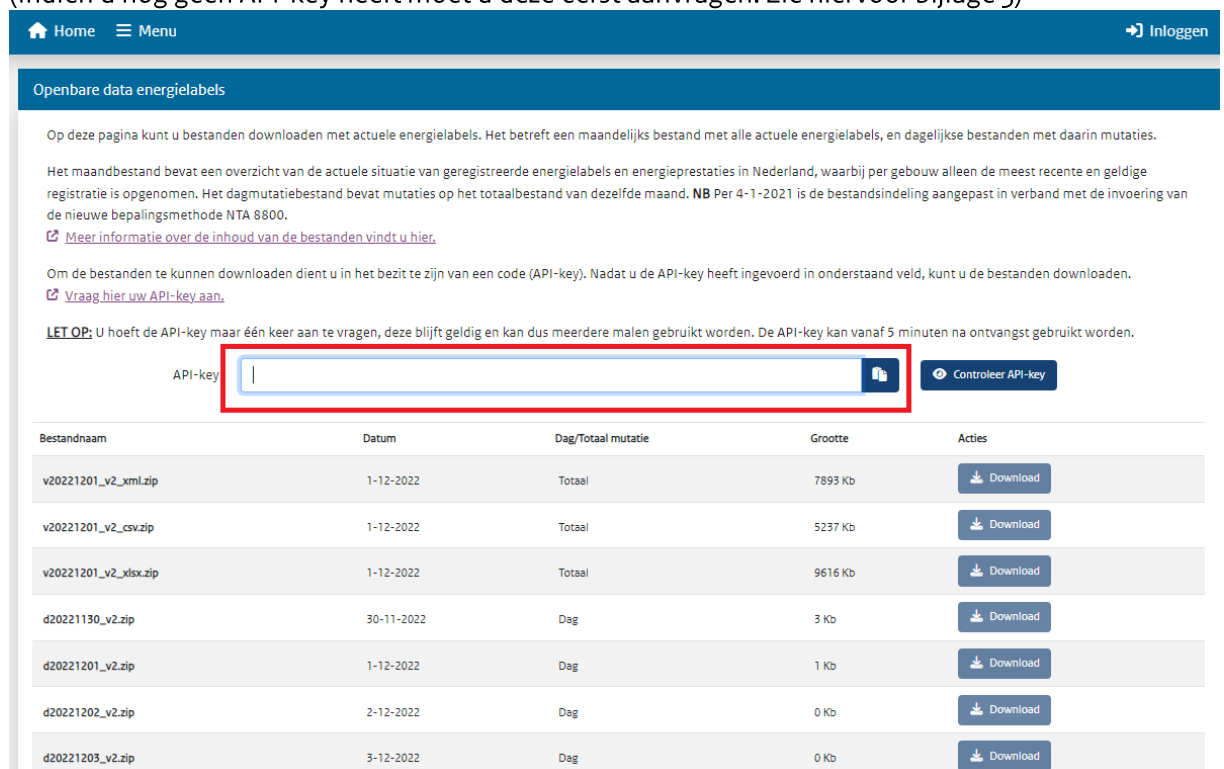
(indien u nog geen API-key heeft moet u deze eerst aanvragen. Zie hiervoor bijlage 3)

Home Menu Inloggen

Openbare data energielabels

Op deze pagina kunt u bestanden downloaden met actuele energielabels. Het betreft een maandelijks bestand met alle actuele energielabels, en dagelijkse bestanden met daarin mutaties.

Het maandbestand bevat een overzicht van de actuele situatie van geregistreerde energielabels en energieprestaties in Nederland, waarbij per gebouw alleen de meest recente en geldige registratie is opgenomen. Het dagmutatiebestand bevat mutaties op het totaalbestand van dezelfde maand. **NB** Per 4-1-2021 is de bestandsindeling aangepast in verband met de invoering van de nieuwe bepalingsmethode NTA 8800.

Meer informatie over de inhoud van de bestanden vindt u hier.

Om de bestanden te kunnen downloaden dient u in het bezit te zijn van een code (API-key). Nadat u de API-key heeft ingevoerd in onderstaand veld, kunt u de bestanden downloaden.

Vraag hier uw API-key aan.

LET OP: U hoeft de API-key maar één keer aan te vragen, deze blijft geldig en kan dus meerdere malen gebruikt worden. De API-key kan vanaf 5 minuten na ontvangst gebruikt worden.

API-key

Controleer API-key

| Bestandnaam | Datum | Dag/Totaal mutatie | Grootte | Acties |
|---|---|---|---|---|
| v20221201_v2_xml.zip | 1-12-2022 | Totaal | 7893 Kb | Download |
| v20221201_v2_csv.zip | 1-12-2022 | Totaal | 5237 Kb | Download |
| v20221201_v2_xlsx.zip | 1-12-2022 | Totaal | 9616 Kb | Download |
| d20221130_v2.zip | 30-11-2022 | Dag | 3 Kb | Download |
| d20221201_v2.zip | 1-12-2022 | Dag | 1 Kb | Download |
| d20221202_v2.zip | 2-12-2022 | Dag | 0 Kb | Download |
| d20221203_v2.zip | 3-12-2022 | Dag | 0 Kb | Download |